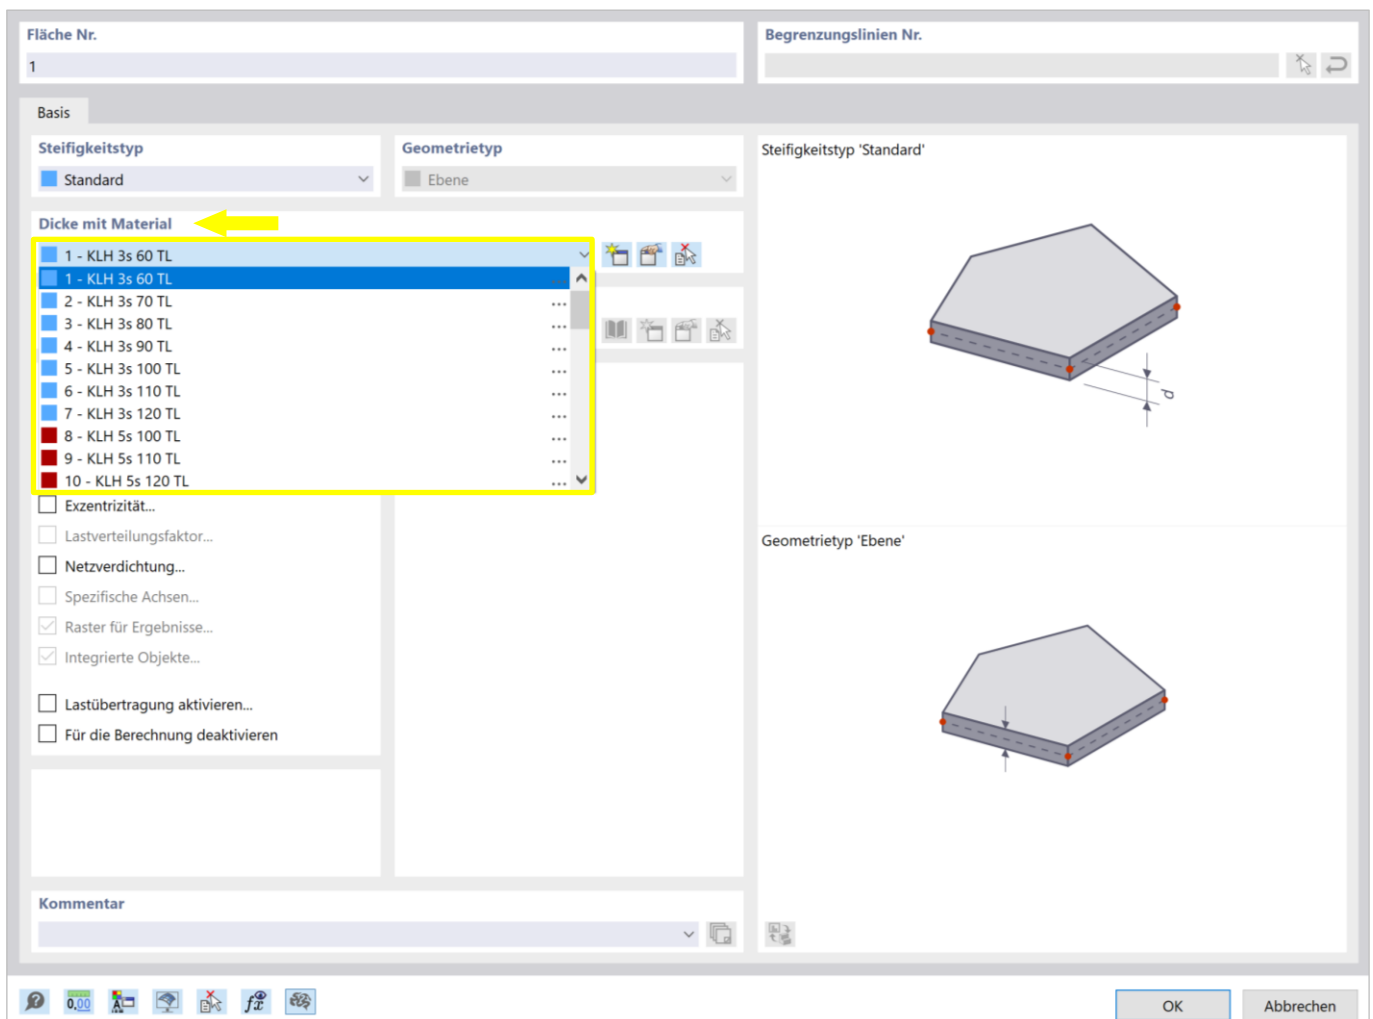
Fläche Nr.
1

Begrenzungslinien Nr.

Basis

Steifigkeitstyp
Standard

Geometrietyp
Ebene

Dicke mit Material
1 - KLH 3s 60 TL
1 - KLH 3s 60 TL
2 - KLH 3s 70 TL ...
3 - KLH 3s 80 TL ...
4 - KLH 3s 90 TL ...
5 - KLH 3s 100 TL ...
6 - KLH 3s 110 TL ...
7 - KLH 3s 120 TL ...
8 - KLH 5s 100 TL ...
9 - KLH 5s 110 TL ...
10 - KLH 5s 120 TL ...

Exzentrizität...
Lastverteilungsfaktor...
Netzverdichtung...
Spezifische Achsen...
Raster für Ergebnisse...
Integrierte Objekte...

Lastübertragung aktivieren...
Für die Berechnung deaktivieren

Steifigkeitstyp 'Standard'
d

Geometrietyp 'Ebene'

Kommentar

0,00

OK
Abbrechen